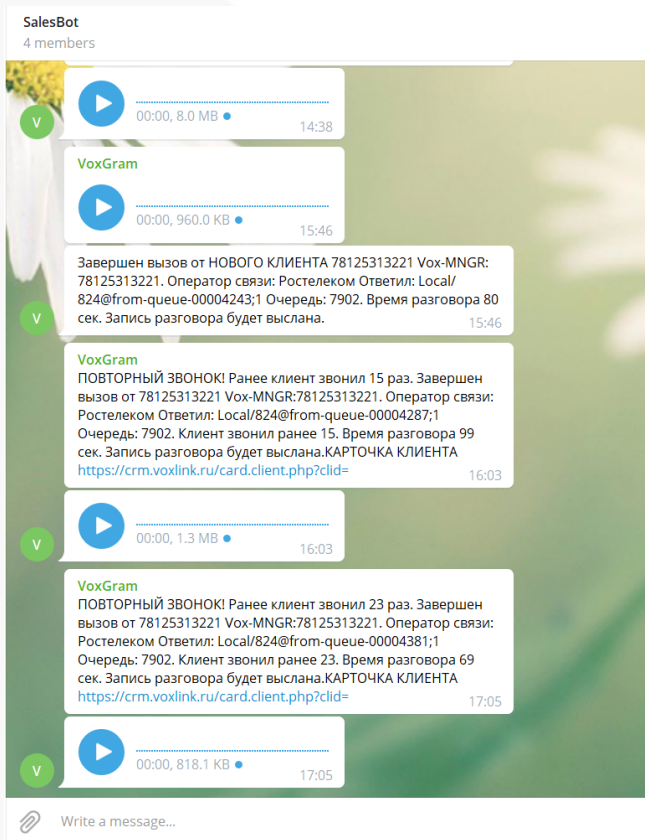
SalesBot
4 members

00:00, 8.0 MB
14:38

VoxGram
00:00, 960.0 KB
15:46

Завершен вызов от НОВОГО КЛИЕНТА 78125313221 Vox-MNGR: 78125313221. Оператор связи: Ростелеком Ответил: Local/824@from-queue-00004243;1 Очередь: 7902. Время разговора 80 сек. Запись разговора будет выслана.
15:46

VoxGram
ПОВТОРНЫЙ ЗВОНОК! Ранее клиент звонил 15 раз. Завершен вызов от 78125313221 Vox-MNGR:78125313221. Оператор связи: Ростелеком Ответил: Local/824@from-queue-00004287;1 Очередь: 7902. Клиент звонил ранее 15. Время разговора 99 сек. Запись разговора будет выслана.КАРТОЧКА КЛИЕНТА https://crm.voxlink.ru/card.client.php?clid=
16:03

00:00, 1.3 MB
16:03

VoxGram
ПОВТОРНЫЙ ЗВОНОК! Ранее клиент звонил 23 раз. Завершен вызов от 78125313221 Vox-MNGR:78125313221. Оператор связи: Ростелеком Ответил: Local/824@from-queue-00004381;1 Очередь: 7902. Клиент звонил ранее 23. Время разговора 69 сек. Запись разговора будет выслана.КАРТОЧКА КЛИЕНТА https://crm.voxlink.ru/card.client.php?clid=
17:05

00:00, 818.1 KB
17:05

Write a message...